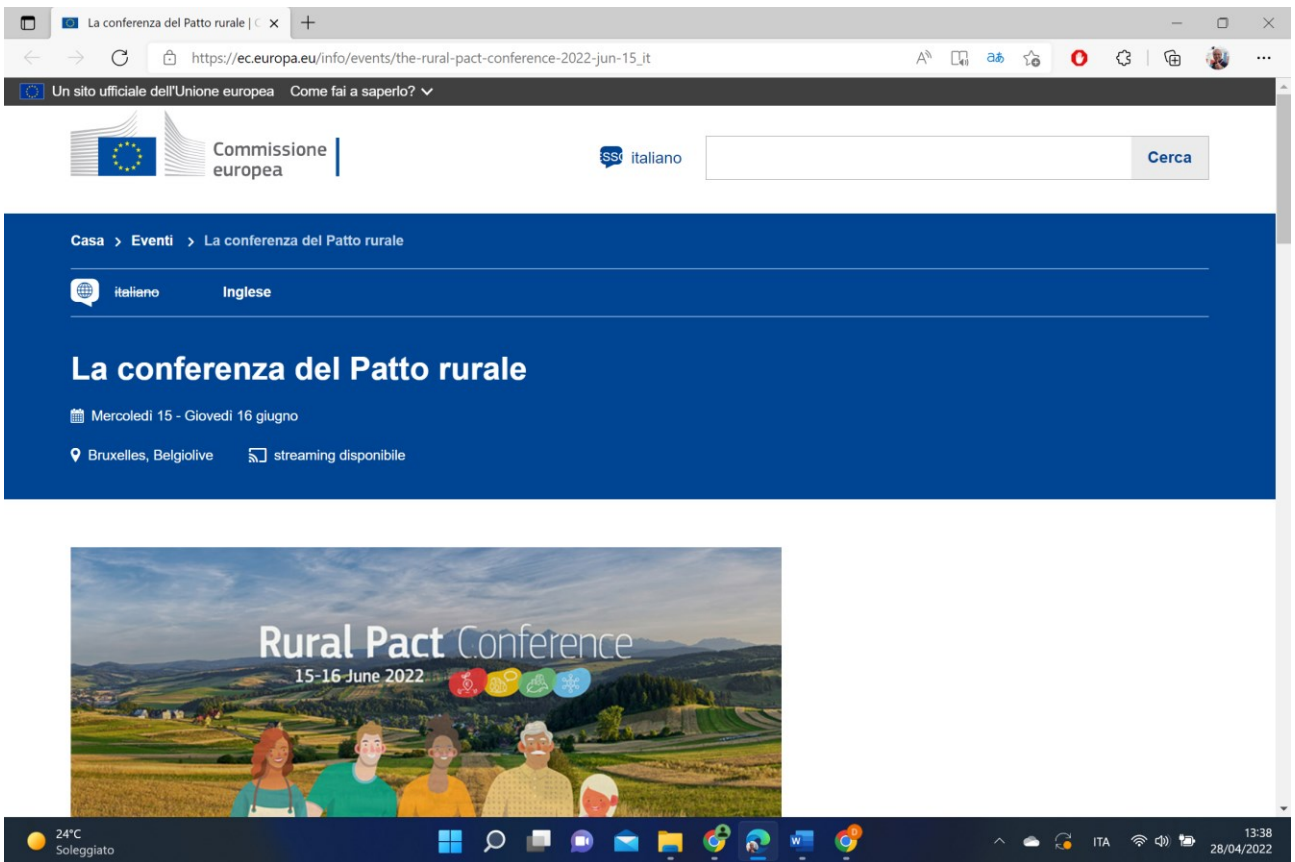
La conferenza del Patto rurale | C ×
https://ec.europa.eu/info/events/the-rural-pact-conference-2022-jun-15_it

Un sito ufficiale dell'Unione europea Come fai a saperlo?

Commissione europea

italiano

Cerca

Casa > Eventi > La conferenza del Patto rurale

italiano Inglese

La conferenza del Patto rurale

Mercoledì 15 - Giovedì 16 giugno

Bruxelles, Belgiolive streaming disponibile

Rural Pact Conference
15-16 June 2022

24°C
Soleggiato

ITA
13:38
28/04/2022